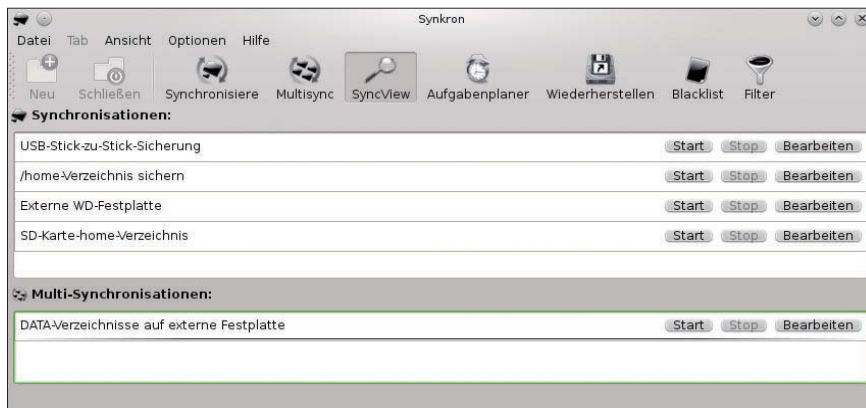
Synkron

Datei Tab Ansicht Optionen Hilfe

Neu Schließen Synchronisiere Multisync SyncView Aufgabenplaner Wiederherstellen Blacklist Filter

Synchronisationen:

| | | | |
|---|---|---|---|
| USB-Stick-zu-Stick-Sicherung | Start | Stop | Bearbeiten |
| /home-Verzeichnis sichern | Start | Stop | Bearbeiten |
| Externe WD-Festplatte | Start | Stop | Bearbeiten |
| SD-Karte-home-Verzeichnis | Start | Stop | Bearbeiten |

Multi-Synchronisationen:

| | | | |
|---|---|---|---|
| DATA-Verzeichnisse auf externe Festplatte | Start | Stop | Bearbeiten |